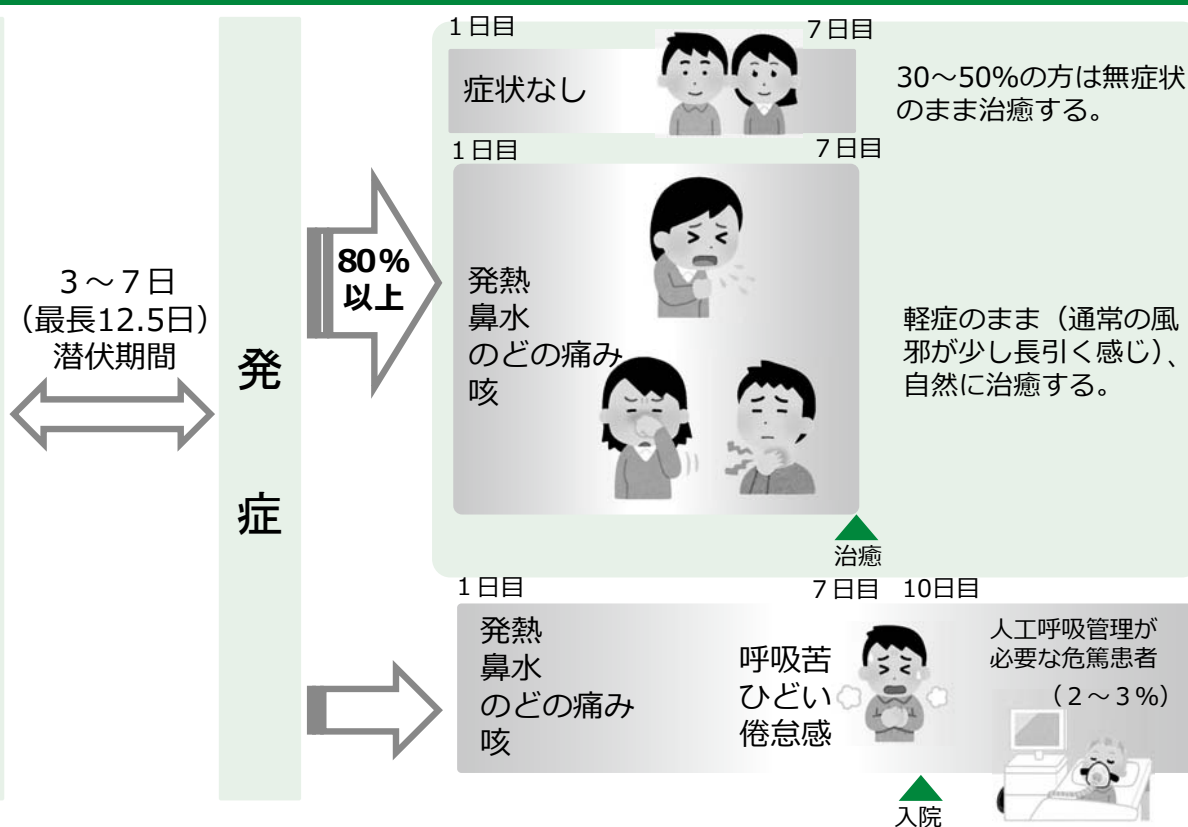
3～7日
（最長12.5日）
潜伏期間

発

症

80%
以上

1日目 7日目
症状なし
30～50%の方は無症状のまま治癒する。

1日目 7日目
発熱
鼻水
のどの痛み
咳
軽症のまま（通常の風邪が少し長引く感じ）、自然に治癒する。
治癒

1日目 7日目 10日目
発熱
鼻水
のどの痛み
咳
呼吸苦
ひどい
倦怠感
人工呼吸管理が必要な危篤患者
（2～3%）
入院